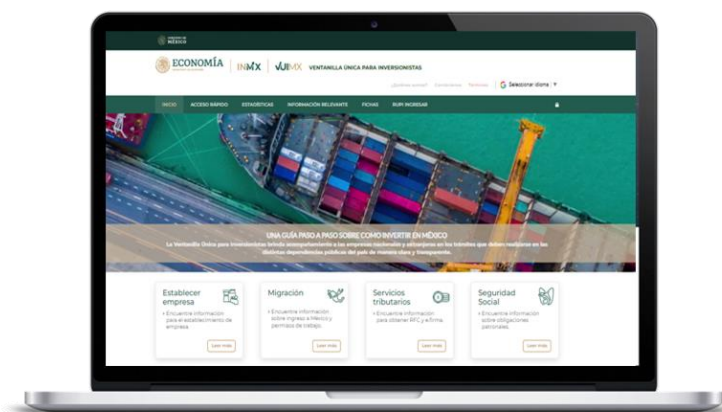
GOBIERNO DE MÉXICO

ECONOMÍA | INMX | VUIMX VENTANILLA ÚNICA PARA INVERSIONISTAS

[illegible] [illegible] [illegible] Seleccionar idioma

INICIO ACCESO RÁPIDO ESTADÍSTICAS INFORMACIÓN RELEVANTE FICHAS RUPI INGRESAR

UNA GUÍA PASO A PASO SOBRE CÓMO INVERTIR EN MÉXICO

La Ventanilla Única para Inversionistas brinda acompañamiento a las empresas nacionales y extranjeras en los trámites que deben realizarse en las distintas dependencias públicas del país de manera clara y transparente.

Establecer empresa
• Encuentre información para el establecimiento de empresa
Leer más

Migración
• Encuentre información sobre ingreso a México y permisos de trabajo.
Leer más

Servicios tributarios
• Encuentre información para obtener RFC y e.firma.
Leer más

Seguridad Social
• Encuentre información sobre obligaciones patronales.
Leer más